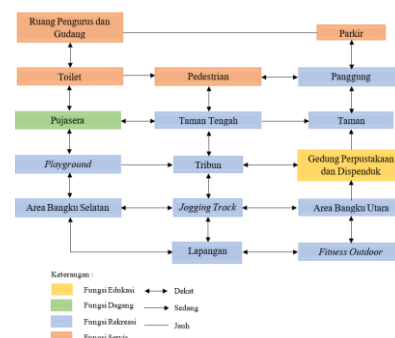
Ruang Pengurus dan Gudang

Parkir

Toilet

Pedestrian

Panggung

Pujasera

Taman Tengah

Taman

*Playground*

Tribun

Gedung Perpustakaan dan Dispenduk

Area Bangku Selatan

*Jogging Track*

Area Bangku Utara

Lapangan

*Fitness Outdoor*

Keterangan :

Fungsi Edukasi

Fungsi Dagang

Fungsi Rekreasi

Fungsi Servis

Dekat

Sedang

Jauh